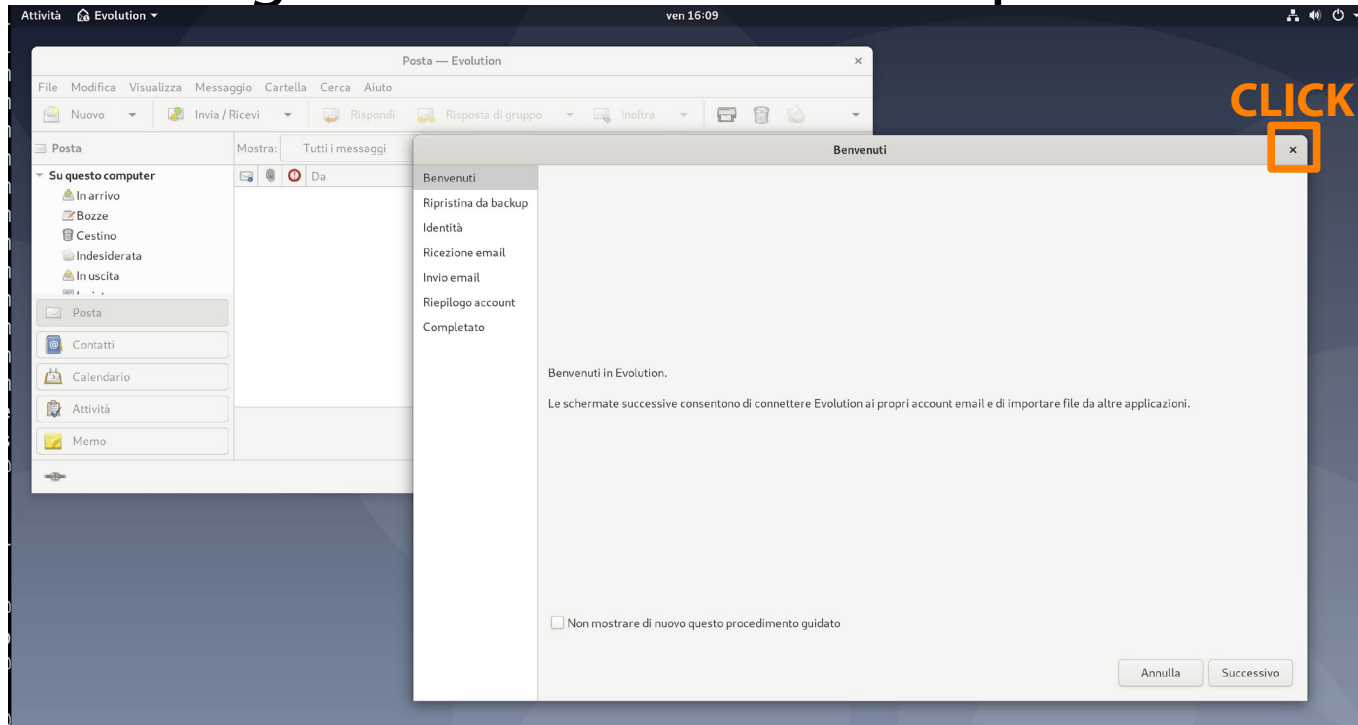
Attività Evolution ▾ ven 16:09

Posta — Evolution

File Modifica Visualizza Messaggio Cartella Cerca Aiuto

Nuovo Invia / Ricevi Rispondi Risposta di gruppo Inoltra

CLICK

Posta

Mostra: Tutti i messaggi

Su questo computer
In arrivo
Bozze
Cestino
Indesiderata
In uscita

Da

Posta
Contatti
Calendario
Attività
Memo

Benvenuti

×

Benvenuti
Ripristina da backup
Identità
Ricezione email
Invio email
Riepilogo account
Completato

Benvenuti in Evolution.

Le schermate successive consentono di connettere Evolution ai propri account email e di importare file da altre applicazioni.

Non mostrare di nuovo questo procedimento guidato

Annulla Successivo